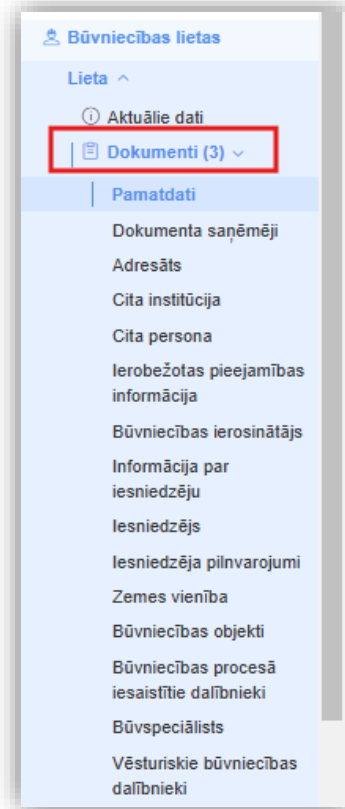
Būvniecības lietas
Lieta
Aktuālie dati
Dokumenti (3)
Pamatdati
Dokumenta saņēmēji
Adresāts
Cita institūcija
Cita persona
Ierobežotas pieejamības informācija
Būvniecības ierosinātājs
Informācija par iesniedzēju
Iesniedzējs
Iesniedzēja pilnvarojumi
Zemes vienība
Būvniecības objekti
Būvniecības procesā iesaistītie dalībnieki
Būvspeciālists
Vēsturiskie būvniecības dalībnieki